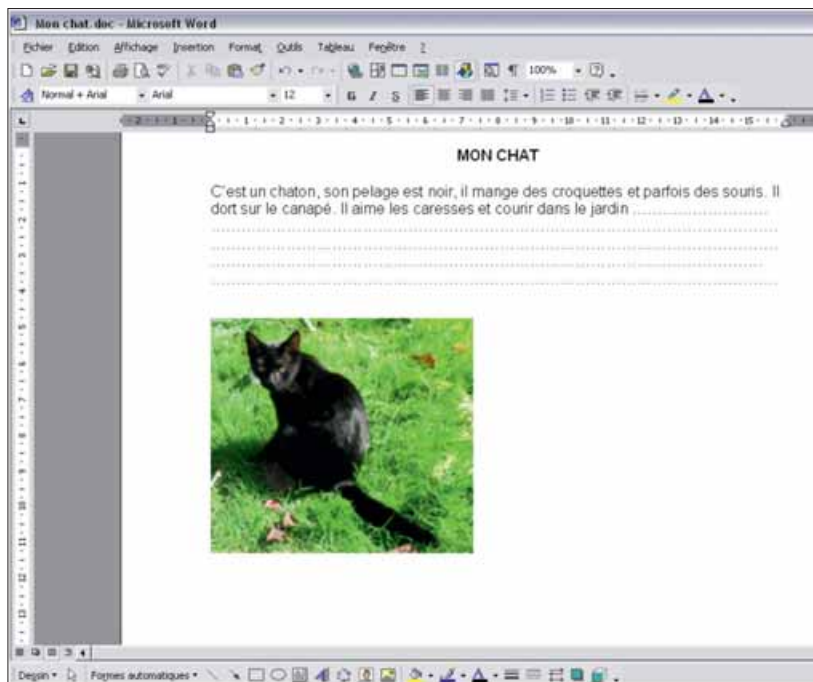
Mon chat.doc - Microsoft Word

Fichier Edition Affichage Insertion Format Outils Tableau Fenêtre ?

100%

Normal + Arial Arial 12

MON CHAT

C'est un chaton, son pelage est noir, il mange des croquettes et parfois des souris. Il dort sur le canapé. Il aime les caresses et courir dans le jardin ..............................

Dessin Formes automatiques